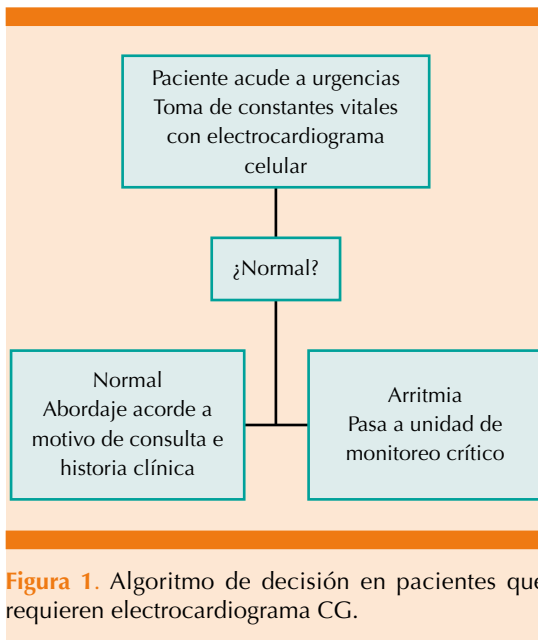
Paciente acude a urgencias
Toma de constantes vitales con electrocardiograma celular

¿Normal?

Normal
Abordaje acorde a motivo de consulta e historia clínica

Arritmia
Pasa a unidad de monitoreo crítico

Figura 1. Algoritmo de decisión en pacientes que requieren electrocardiograma CG.